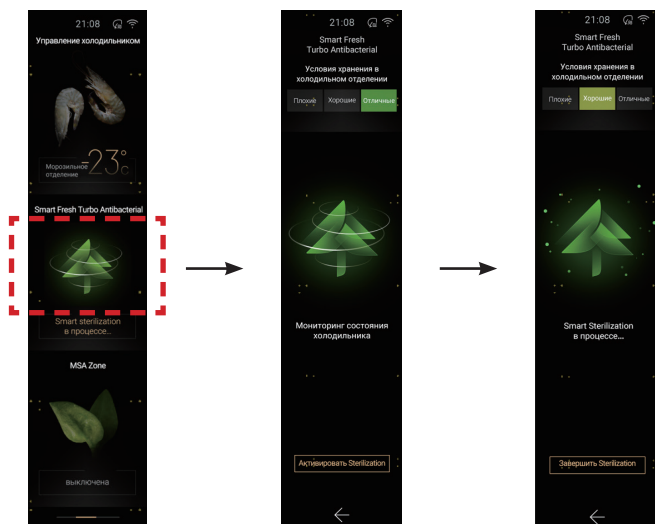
21:08

Управление холодильником

Морозильное отделение

-23°C

Smart Fresh Turbo Antibacterial

Smart sterilization в процессе...

MSA Zone

выключена

21:08

Smart Fresh Turbo Antibacterial

Условия хранения в холодильном отделении

Плохие | Хорошие | Отличные

Мониторинг состояния холодильника

Активировать Sterilization

21:08

Smart Fresh Turbo Antibacterial

Условия хранения в холодильном отделении

Плохие | Хорошие | Отличные

Smart Sterilization в процессе...

Завершить Sterilization